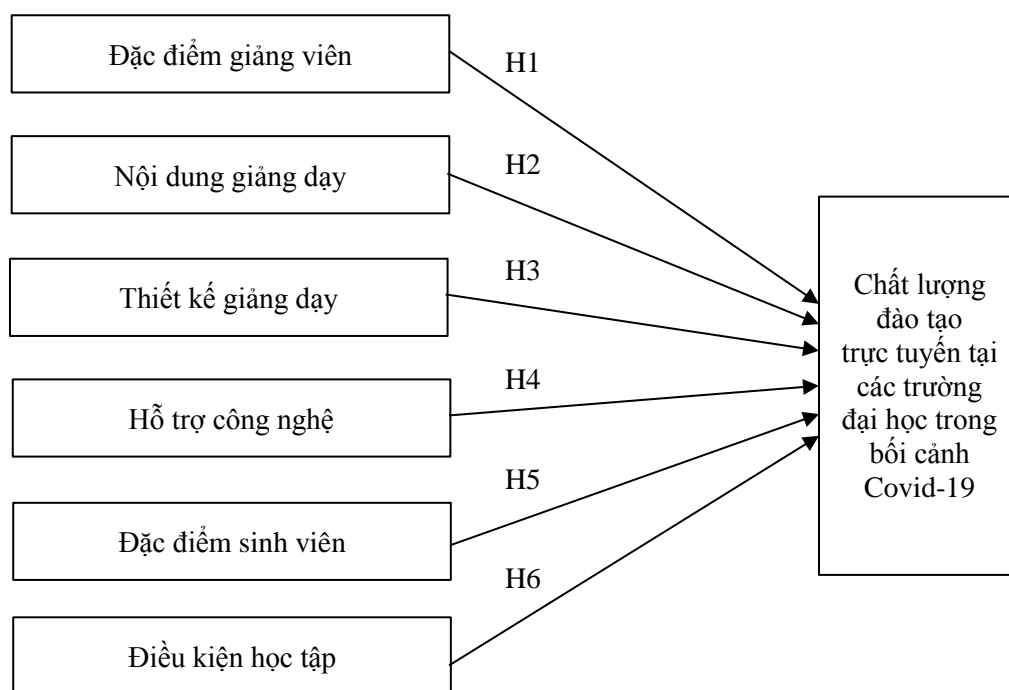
Đặc điểm giảng viên

H1

Nội dung giảng dạy

H2

Thiết kế giảng dạy

H3

Hỗ trợ công nghệ

H4

Đặc điểm sinh viên

H5

Điều kiện học tập

H6

Chất lượng đào tạo trực tuyến tại các trường đại học trong bối cảnh Covid-19